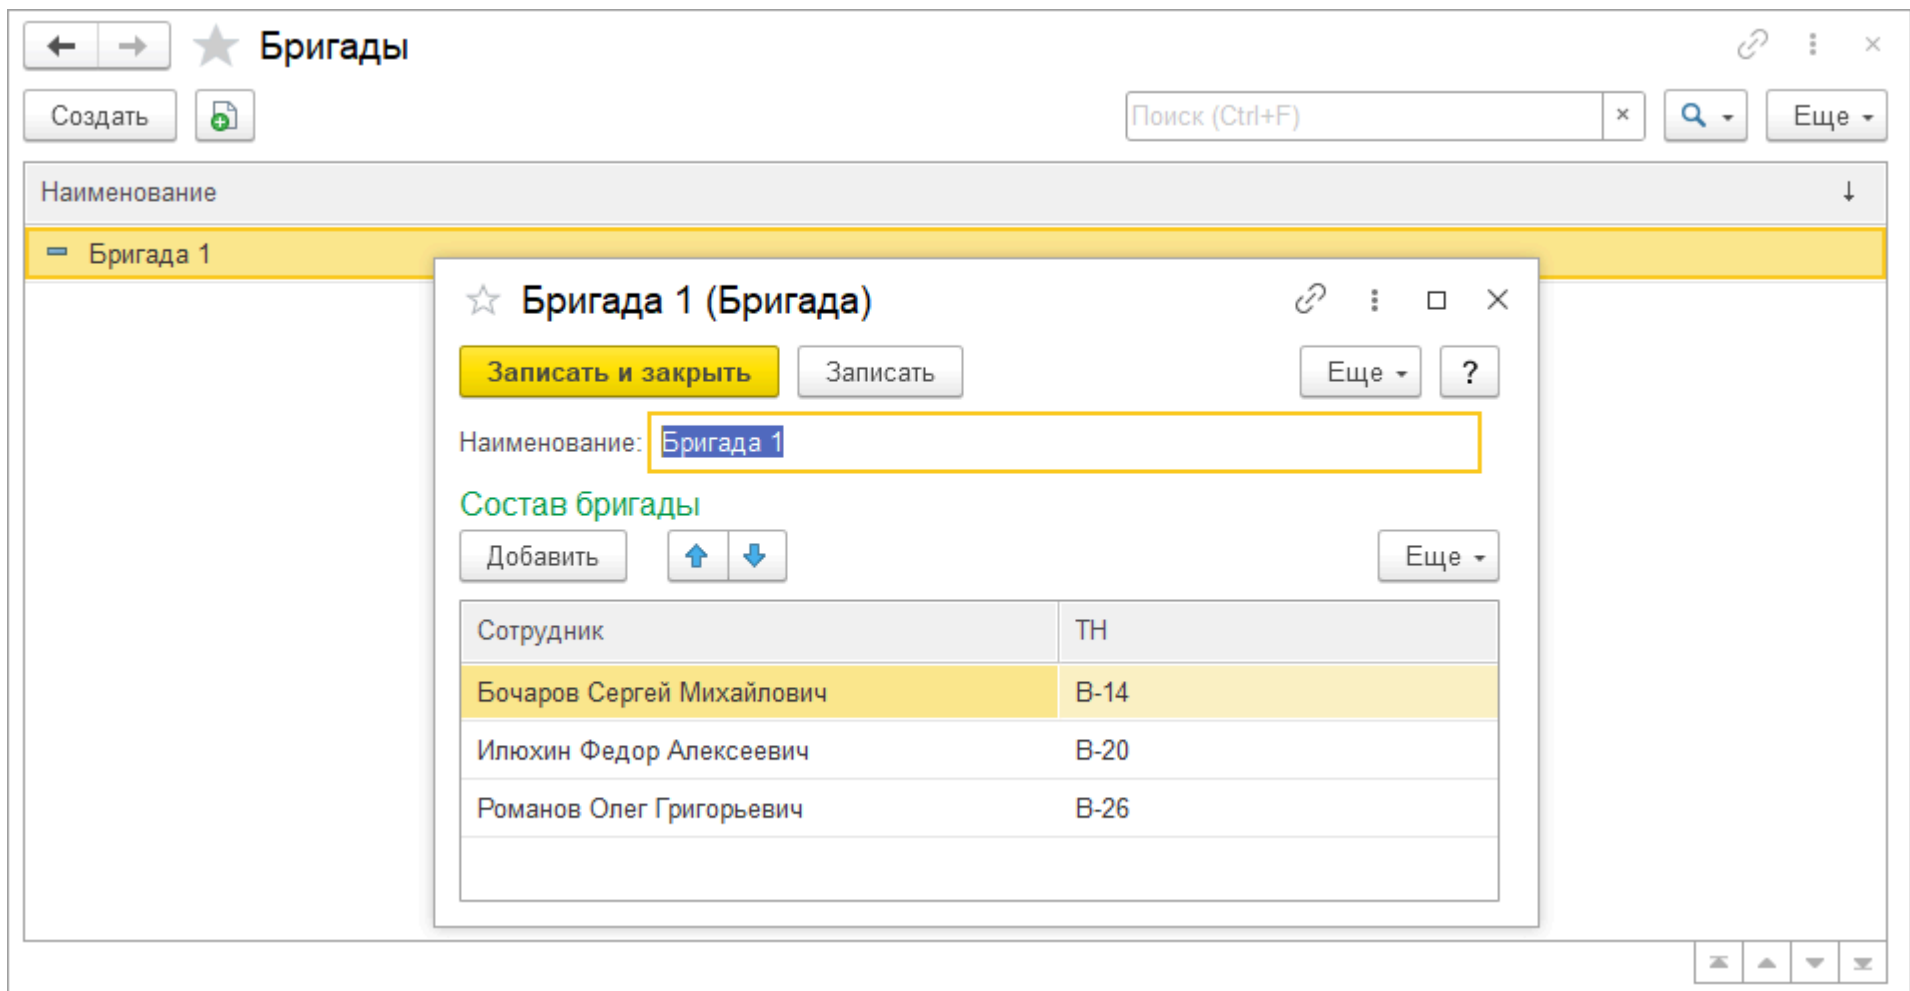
Бригады

Создать

Поиск (Ctrl+F) ×

Еще

Наименование

Бригада 1

Бригада 1 (Бригада)

Записать и закрыть

Записать

Еще

?

Наименование: Бригада 1

Состав бригады

Добавить

Еще

| Сотрудник | ТН |
|---|---|
| Бочаров Сергей Михайлович | В-14 |
| Илюхин Федор Алексеевич | В-20 |
| Романов Олег Григорьевич | В-26 |